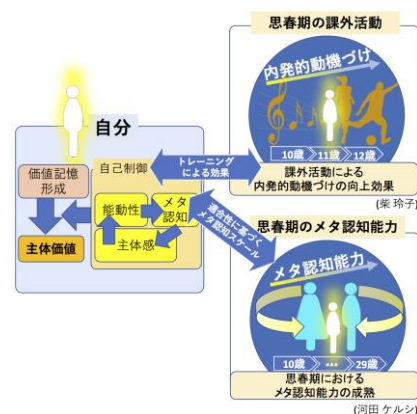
思春期の課外活動

内発的動機づけ

10歳
11歳
12歳

課外活動による
内発的動機づけの向上効果

(柴 玲子)

自分

価値記憶
形成

自己制御

トレーニング
による効果

能動性

メタ
認知

主体感

主体価値

適合性に基づく
メタ認知スケール

思春期のメタ認知能力

メタ認知能力

10歳
•••
29歳

思春期における
メタ認知能力の成熟

(河田 ケルシ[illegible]